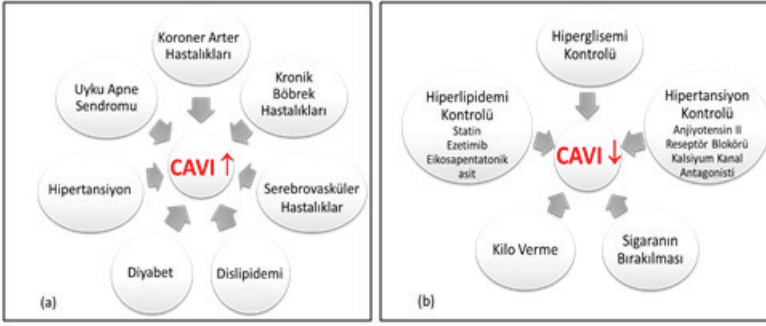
Koroner Arter Hastalıkları

Kronik Böbrek Hastalıkları

Uyku Apne Sendromu

CAVI ↑

Hipertansiyon

Serebrovasküler Hastalıklar

Diyabet

Dislipidemi

(a)

Hiperglisemi Kontrolü

Hiperlipidemi Kontrolü
Statin
Ezetimib
Eikosapentatonik asit

Hipertansiyon Kontrolü
Anjiyotensin II Reseptör Blokörü
Kalsiyum Kanal Antagonisti

CAVI ↓

Kilo Verme

Sigaranın Bırakılması

(b)